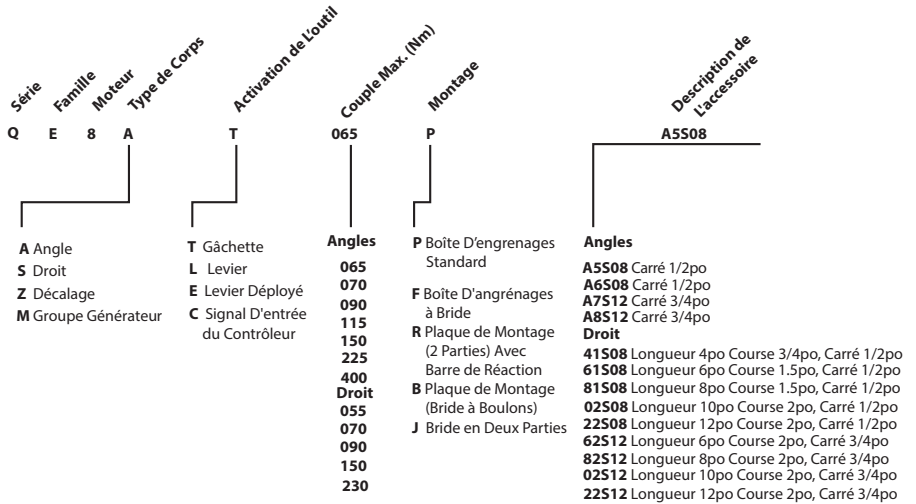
Série Famille Moteur Type de Corps Activation de L'outil Couple Max. (Nm) Montage Description de L'accessoire

Q E 8 A T 065 P A5S08

**A** Angle
**S** Droit
**Z** Décalage
**M** Groupe Générateur

**T** Gâchette
**L** Levier
**E** Levier Déployé
**C** Signal D'entrée du Contrôleur

**Angles**
065
070
090
115
150
225
400
**Droit**
055
070
090
150
230

**P** Boîte D'engrenages Standard
**F** Boîte D'angrénages à Bride
**R** Plaque de Montage (2 Parties) Avec Barre de Réaction
**B** Plaque de Montage (Bride à Boulons)
**J** Bride en Deux Parties

**Angles**
**A5S08** Carré 1/2po
**A6S08** Carré 1/2po
**A7S12** Carré 3/4po
**A8S12** Carré 3/4po
**Droit**
**41S08** Longueur 4po Course 3/4po, Carré 1/2po
**61S08** Longueur 6po Course 1.5po, Carré 1/2po
**81S08** Longueur 8po Course 1.5po, Carré 1/2po
**02S08** Longueur 10po Course 2po, Carré 1/2po
**22S08** Longueur 12po Course 2po, Carré 1/2po
**62S12** Longueur 6po Course 2po, Carré 3/4po
**82S12** Longueur 8po Course 2po, Carré 3/4po
**02S12** Longueur 10po Course 2po, Carré 3/4po
**22S12** Longueur 12po Course 2po, Carré 3/4po